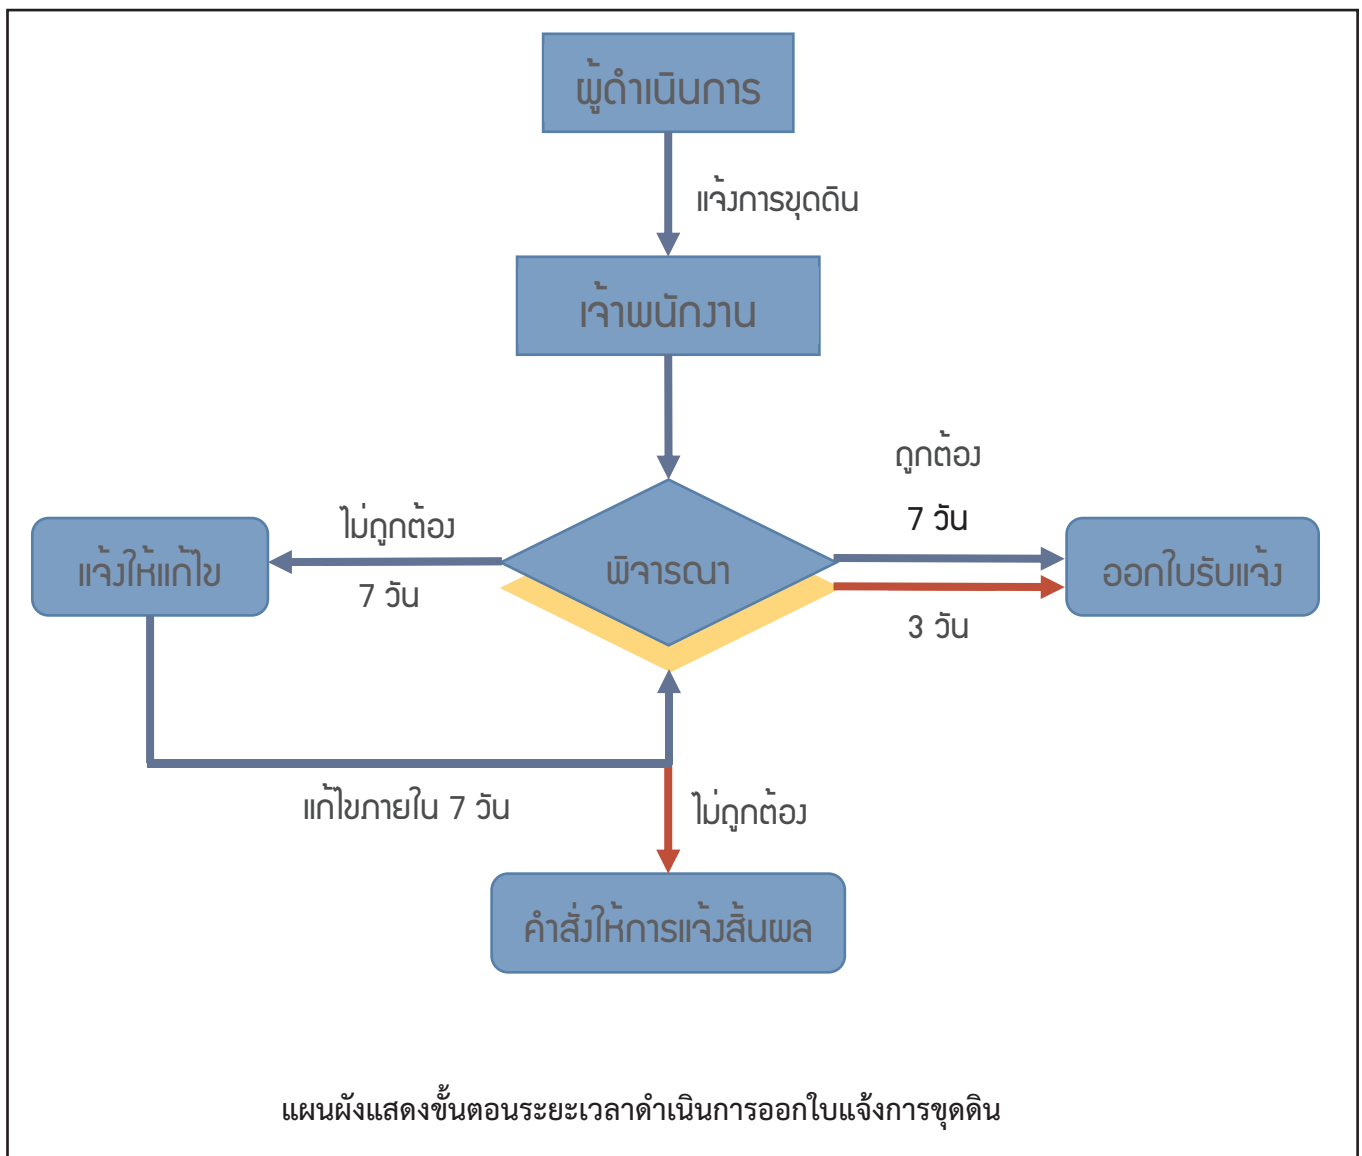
ผู้ดำเนินการ

แจ้งการขุดดิน

เจ้าพนักงาน

ถูกต้อง

7 วัน

ไม่ถูกต้อง

แจ้งให้แก้ไข

พิจารณา

ออกใบรับแจ้ง

7 วัน

3 วัน

แก้ไขภายใน 7 วัน

ไม่ถูกต้อง

คำสั่งให้การแจ้งสิ้นผล

แผนผังแสดงขั้นตอนระยะเวลาดำเนินการออกใบแจ้งการขุดดิน